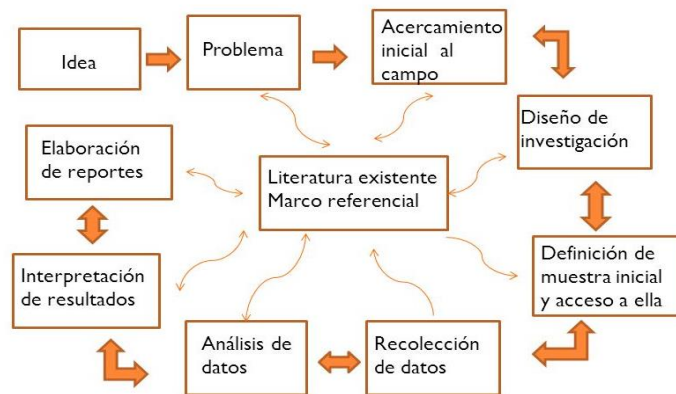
Idea

Problema

Acercamiento inicial al campo

Diseño de investigación

Definición de muestra inicial y acceso a ella

Recolección de datos

Análisis de datos

Interpretación de resultados

Elaboración de reportes

Literatura existente
Marco referencial